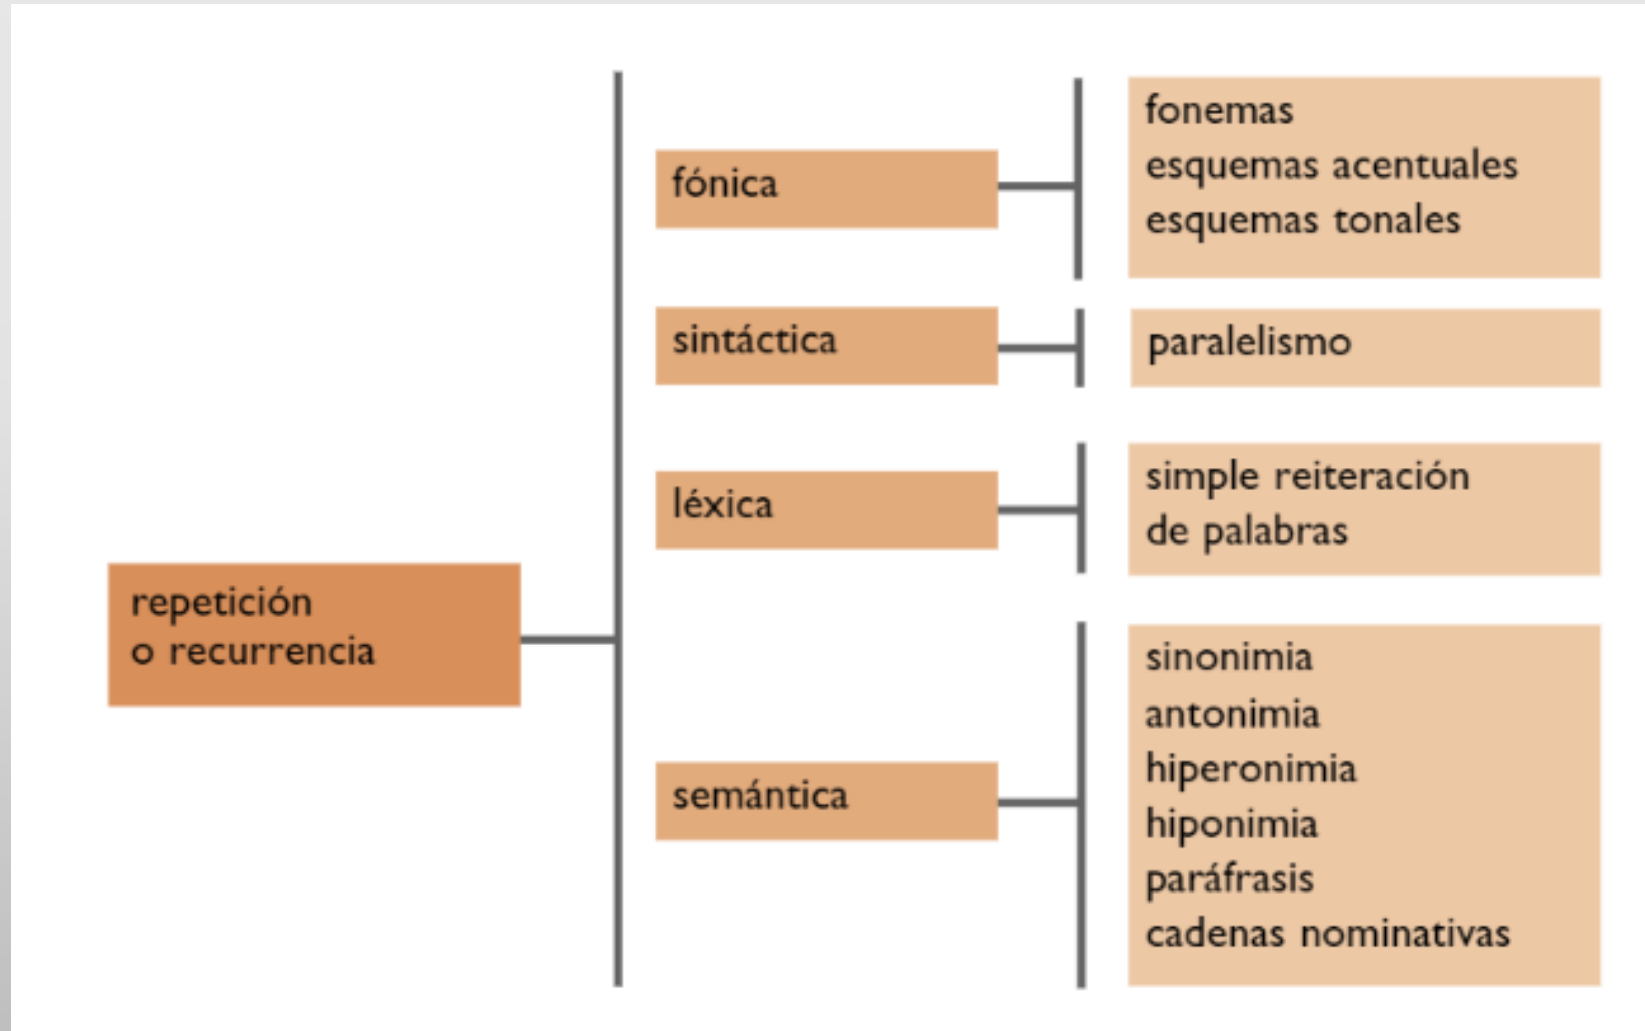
repetición o recurrencia

fónica

fonemas
esquemas acentuales
esquemas tonales

sintáctica

paralelismo

léxica

simple reiteración de palabras

semántica

sinonimia
antonimia
hiperonimia
hiponimia
paráfrasis
cadenas nominativas